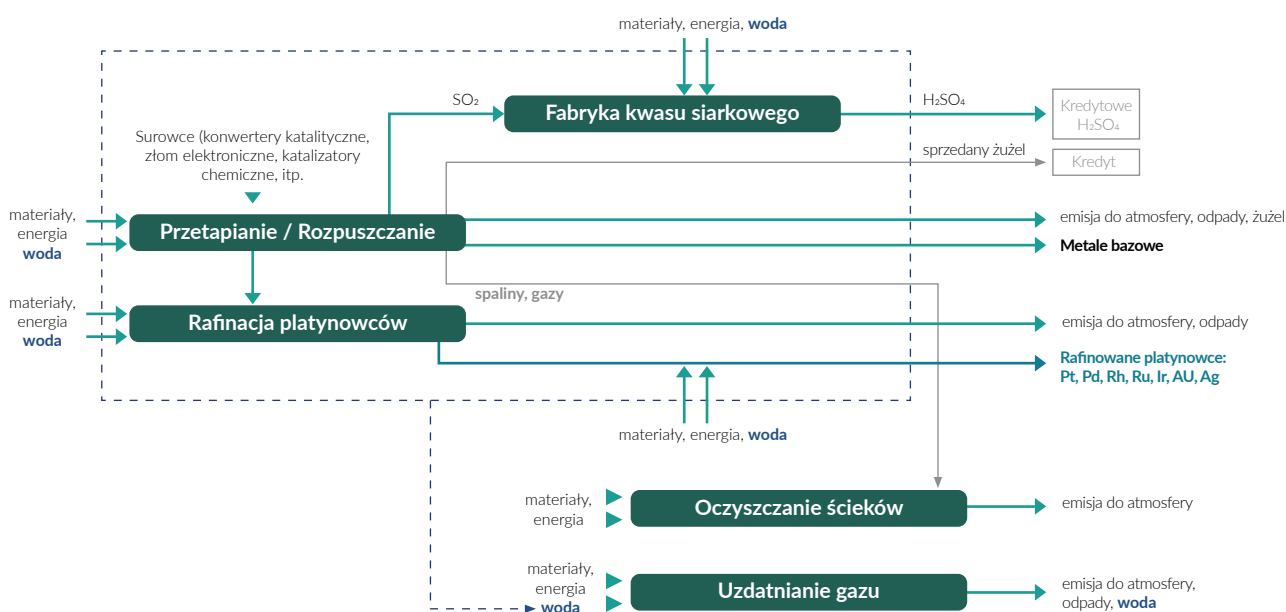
materiały, energia, woda

$SO_2$

Fabryka kwasu siarkowego

$H_2SO_4$

Kredytowe $H_2SO_4$

Surowce (konwertery katalityczne, złom elektroniczne, katalizatory chemiczne, itp.

sprzedany żużel

Kredyt

materiały, energia woda

Przetapianie / Rozpuszczanie

emisja do atmosfery, odpady, żużel

Metale bazowe

spaliny, gazy

materiały, energia woda

Rafinacja platynowców

emisja do atmosfery, odpady

Rafinowane platynowce: Pt, Pd, Rh, Ru, Ir, AU, Ag

materiały, energia, woda

materiały, energia

Oczyszczanie ścieków

emisja do atmosfery

materiały, energia woda

Uzdatnianie gazu

emisja do atmosfery, odpady, woda